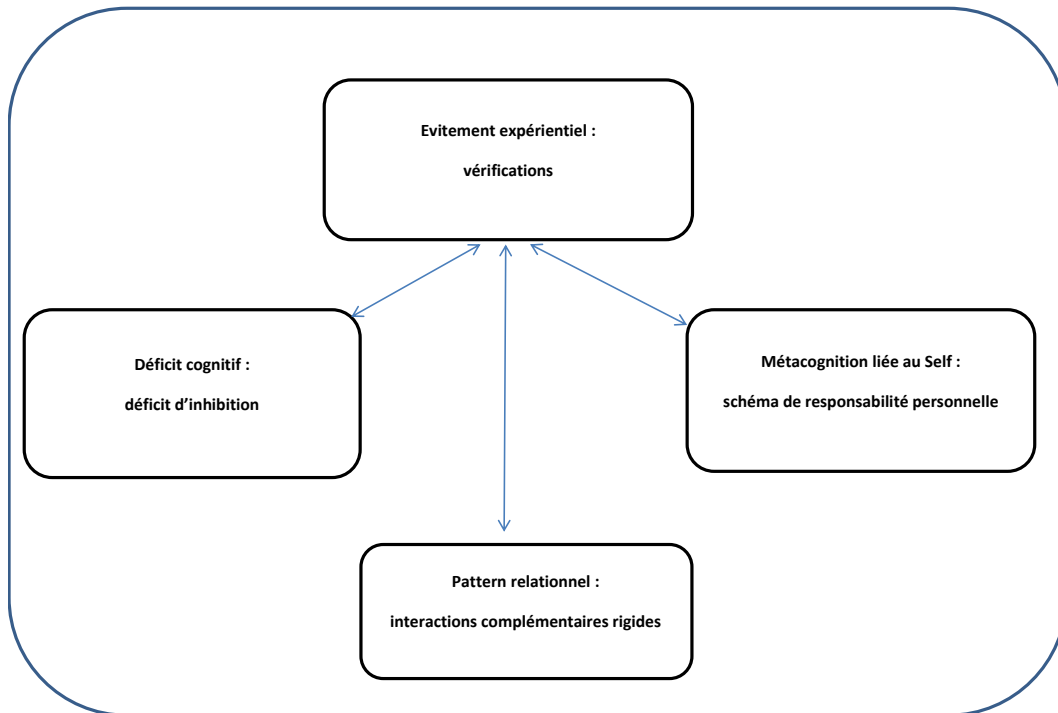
Evitement expérientiel :

vérifications

Déficit cognitif :

déficit d'inhibition

Métacognition liée au Self :

schéma de responsabilité personnelle

Pattern relationnel :

interactions complémentaires rigides